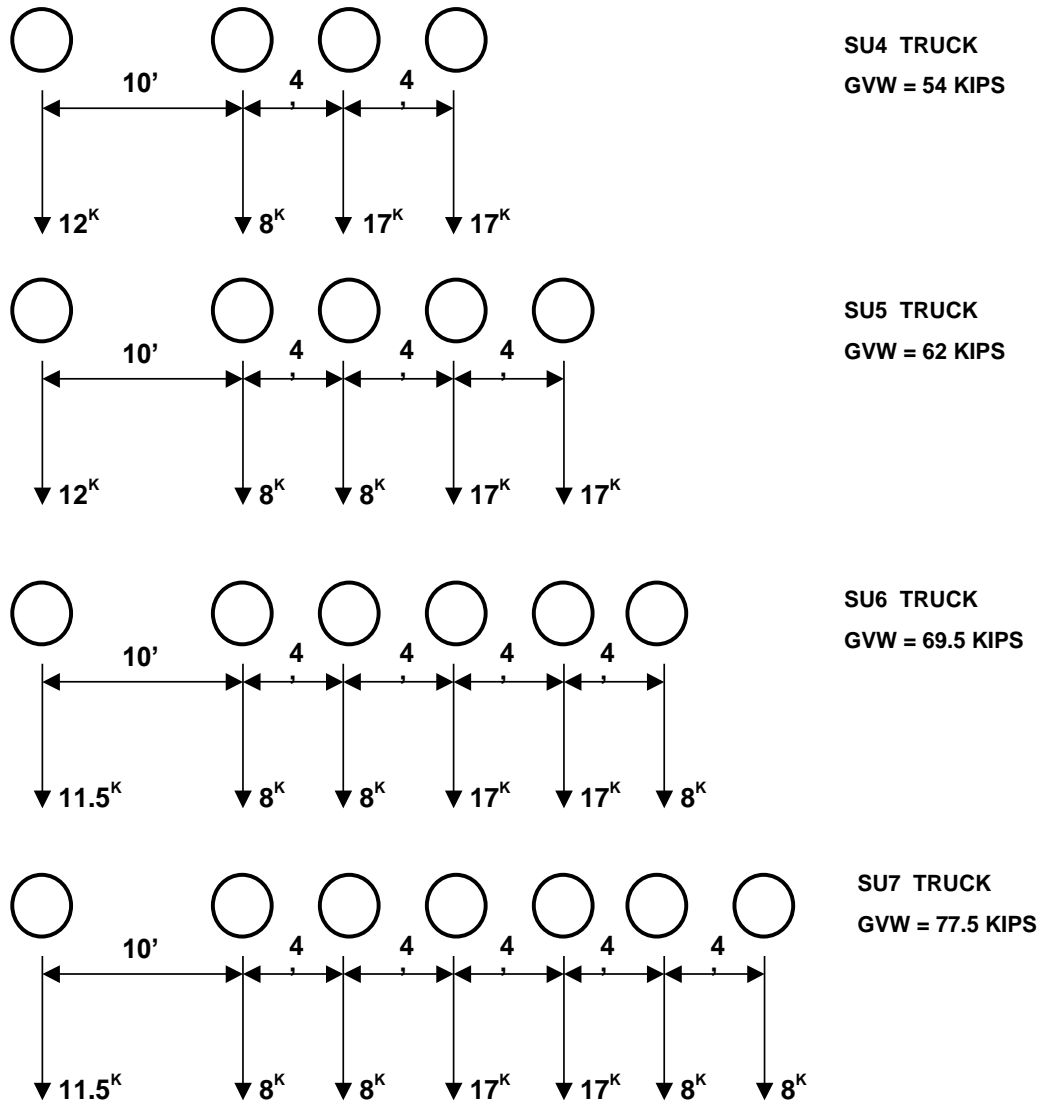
SU4 TRUCK
GVW = 54 KIPS

10' 4' 4'

$12^K$ $8^K$ $17^K$ $17^K$

SU5 TRUCK
GVW = 62 KIPS

10' 4' 4' 4'

$12^K$ $8^K$ $8^K$ $17^K$ $17^K$

SU6 TRUCK
GVW = 69.5 KIPS

10' 4' 4' 4' 4'

$11.5^K$ $8^K$ $8^K$ $17^K$ $17^K$ $8^K$

SU7 TRUCK
GVW = 77.5 KIPS

10' 4' 4' 4' 4' 4'

$11.5^K$ $8^K$ $8^K$ $17^K$ $17^K$ $8^K$ $8^K$